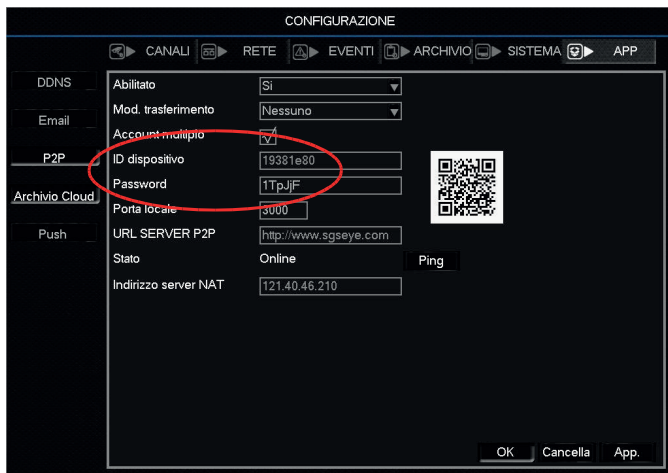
CONFIGURAZIONE

CANALI RETE EVENTI ARCHIVIO SISTEMA APP

DDNS
Email
P2P
Archivio Cloud
Push

Abilitato Si
Mod. trasferimento Nessuno
Account multiplo
ID dispositivo 19381e80
Password 1TpJjF
Porta locale 3000
URL SERVER P2P http://www.sgseye.com
Stato Online Ping
Indirizzo server NAT 121.40.46.210

OK Cancella App.